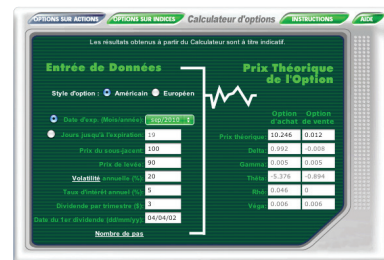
OPTIONS SUR ACTIONS | OPTIONS SUR INDICES | Calculateur d'options | INSTRUCTIONS | AIDE

Les résultats obtenus à partir du Calculateur sont à titre indicatif.

Entrée de Données

Style d'option : Américain Européen

Date d'exp. (Mois/année): sep/2010

Jours jusqu'à l'expiration 19

Prix du sous-jacent 100

Prix de levée 90

Volatilité annuelle (%) 20

Taux d'intérêt annuel (%) 5

Dividende par trimestre ($) 3

Date du 1er dividende (dd/mm/yy) 04/04/02

Nombre de pas

Prix Théorique de l'Option

| | Option d'achat | Option de vente |
|---|---|---|
| Prix théorique: | 10.246 | 0.012 |
| Delta: | 0.992 | -0.008 |
| Gamma: | 0.005 | 0.005 |
| Théta: | -5.376 | -0.894 |
| Rhô: | 0.046 | 0 |
| Véga: | 0.006 | 0.006 |